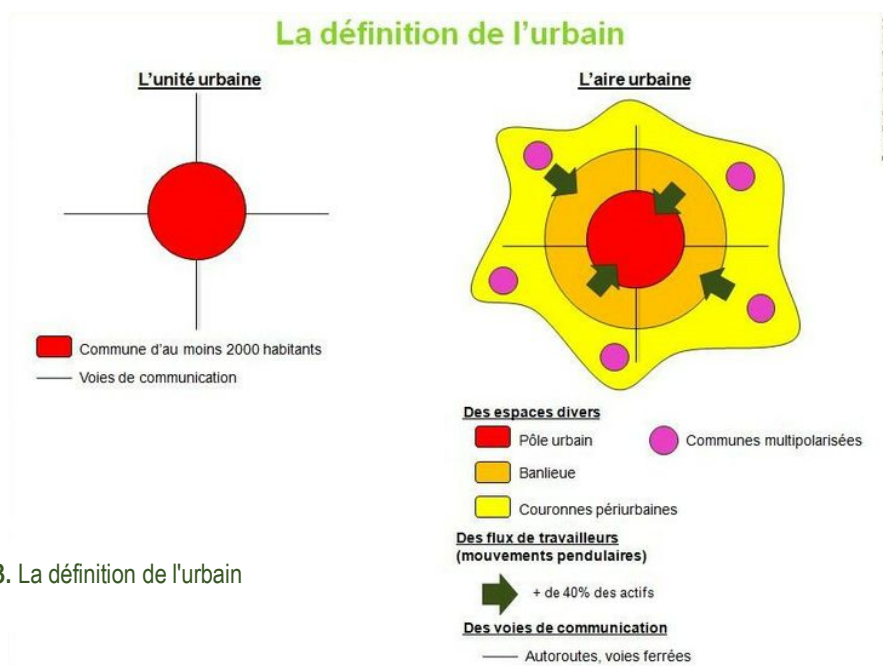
La définition de l'urbain

L'unité urbaine

Commune d'au moins 2000 habitants

Voies de communication

L'aire urbaine

Des espaces divers

Pôle urbain

Communes multipolarisées

Banlieue

Couronnes périurbaines

Des flux de travailleurs (mouvements pendulaires)

+ de 40% des actifs

Des voies de communication

Autoroutes, voies ferrées

3. La définition de l'urbain